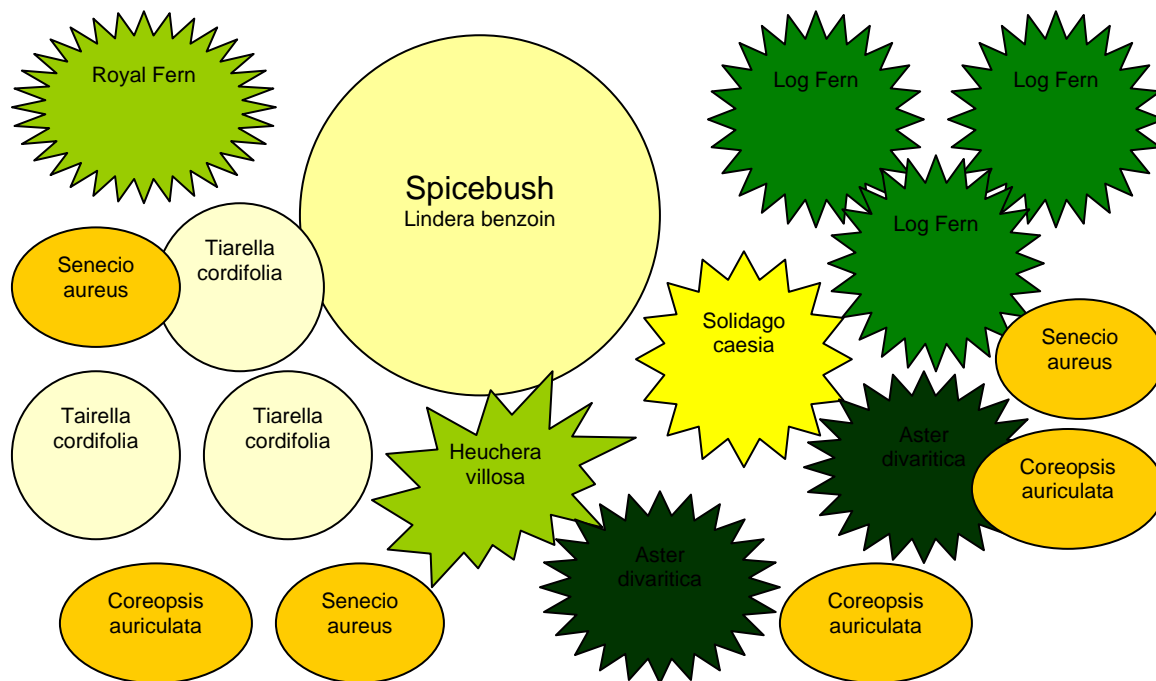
Royal Fern

Spicebush
Lindera benzoin

Log Fern

Log Fern

Log Fern

Senecio aureus

Tiarella cordifolia

Solidago caesia

Senecio aureus

Tairella cordifolia

Tiarella cordifolia

Heuchera villosa

Aster divaritica

Coreopsis auriculata

Aster divaritica

Coreopsis auriculata

Senecio aureus

Coreopsis auriculata